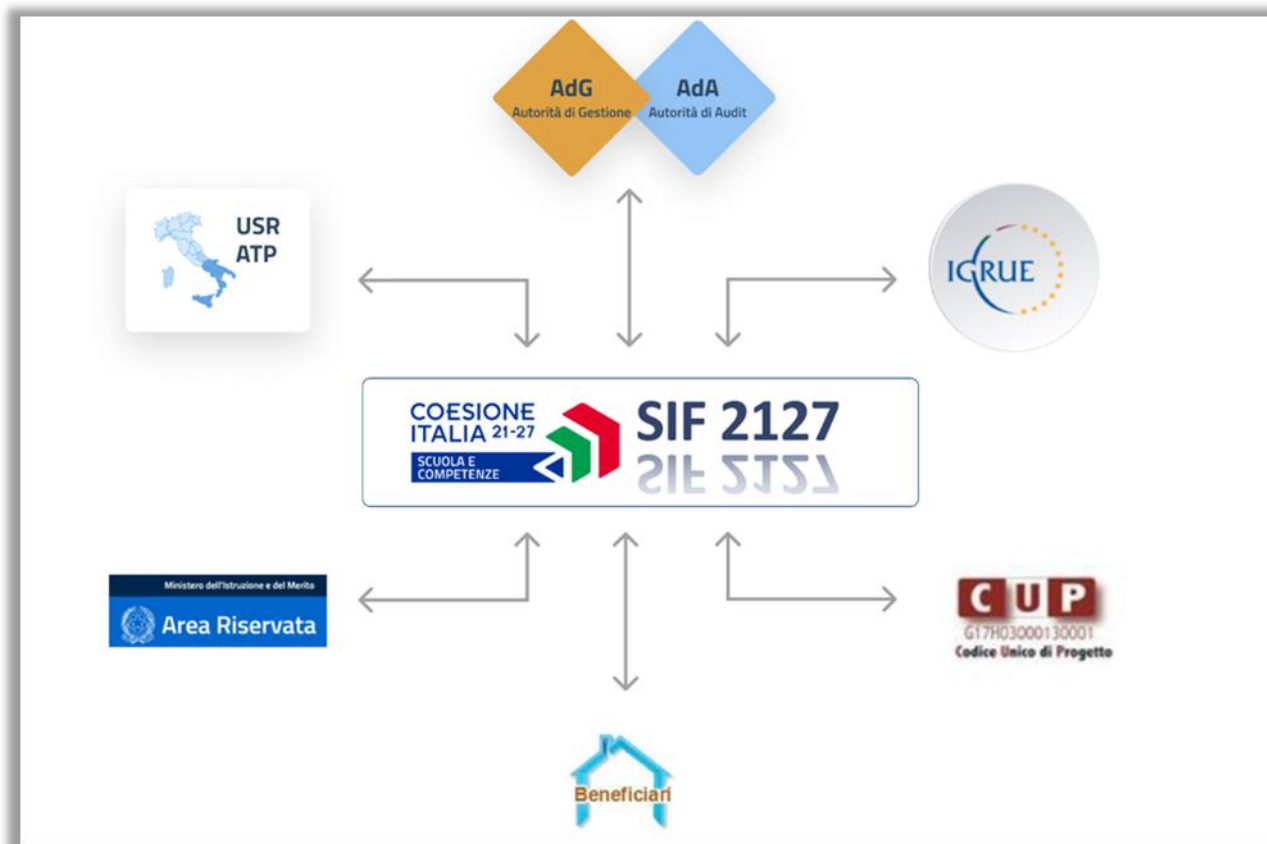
AdG
Autorità di Gestione

AdA
Autorità di Audit

USR
ATP

IGRUE

COESIONE ITALIA 21-27
SCUOLA E COMPETENZE

SIF 2127

Ministero dell'Istruzione e del Merito
Area Riservata

CUP
G17H03000130001
Codice Unico di Progetto

Beneficiari